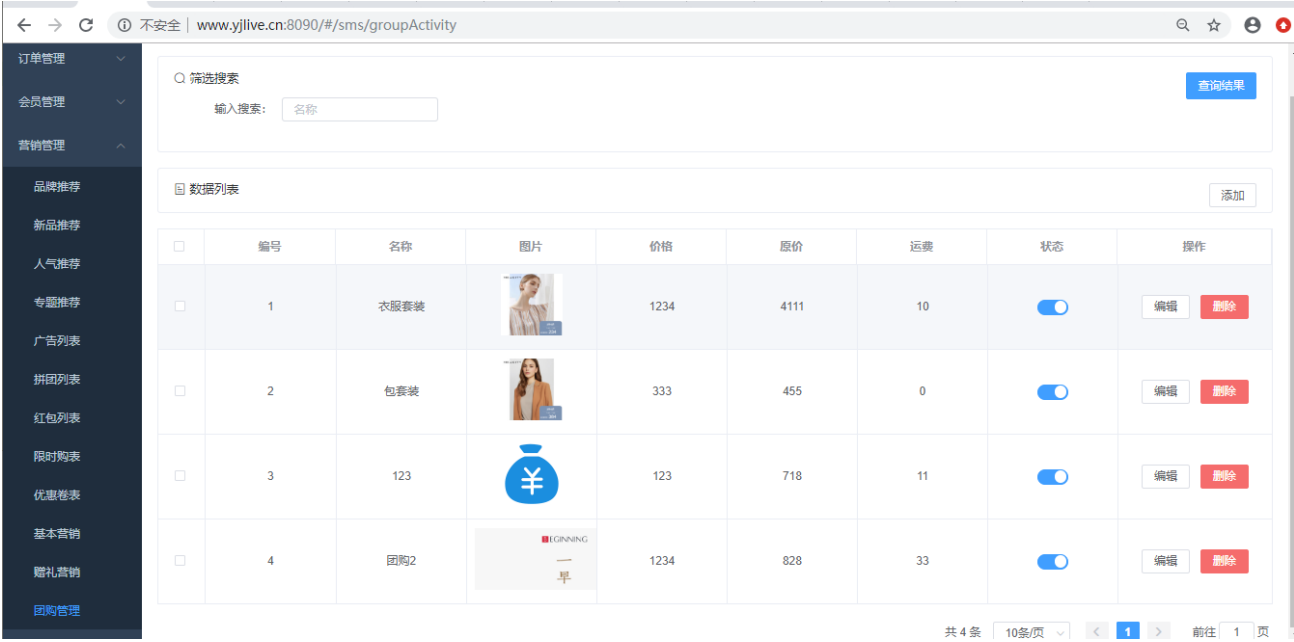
不安全 | www.yjlive.cn:8090/#/sms/groupActivity

订单管理
会员管理
营销管理
品牌推荐
新品推荐
人气推荐
专题推荐
广告列表
拼团列表
红包列表
限时购表
优惠卷表
基本营销
赠礼营销
团购管理

筛选搜索
输入搜索: 名称
查询结果

数据列表
添加

| | 编号 | 名称 | 图片 | 价格 | 原价 | 运费 | 状态 | 操作 |
|---|---|---|---|---|---|---|---|---|
| | 1 | 衣服套装 | | 1234 | 4111 | 10 | | 编辑 删除 |
| | 2 | 包套装 | | 333 | 455 | 0 | | 编辑 删除 |
| | 3 | 123 | ¥ | 123 | 718 | 11 | | 编辑 删除 |
| | 4 | 团购2 | EGINNING 一早 | 1234 | 828 | 33 | | 编辑 删除 |

共 4 条 10条/页 < 1 > 前往 1 页